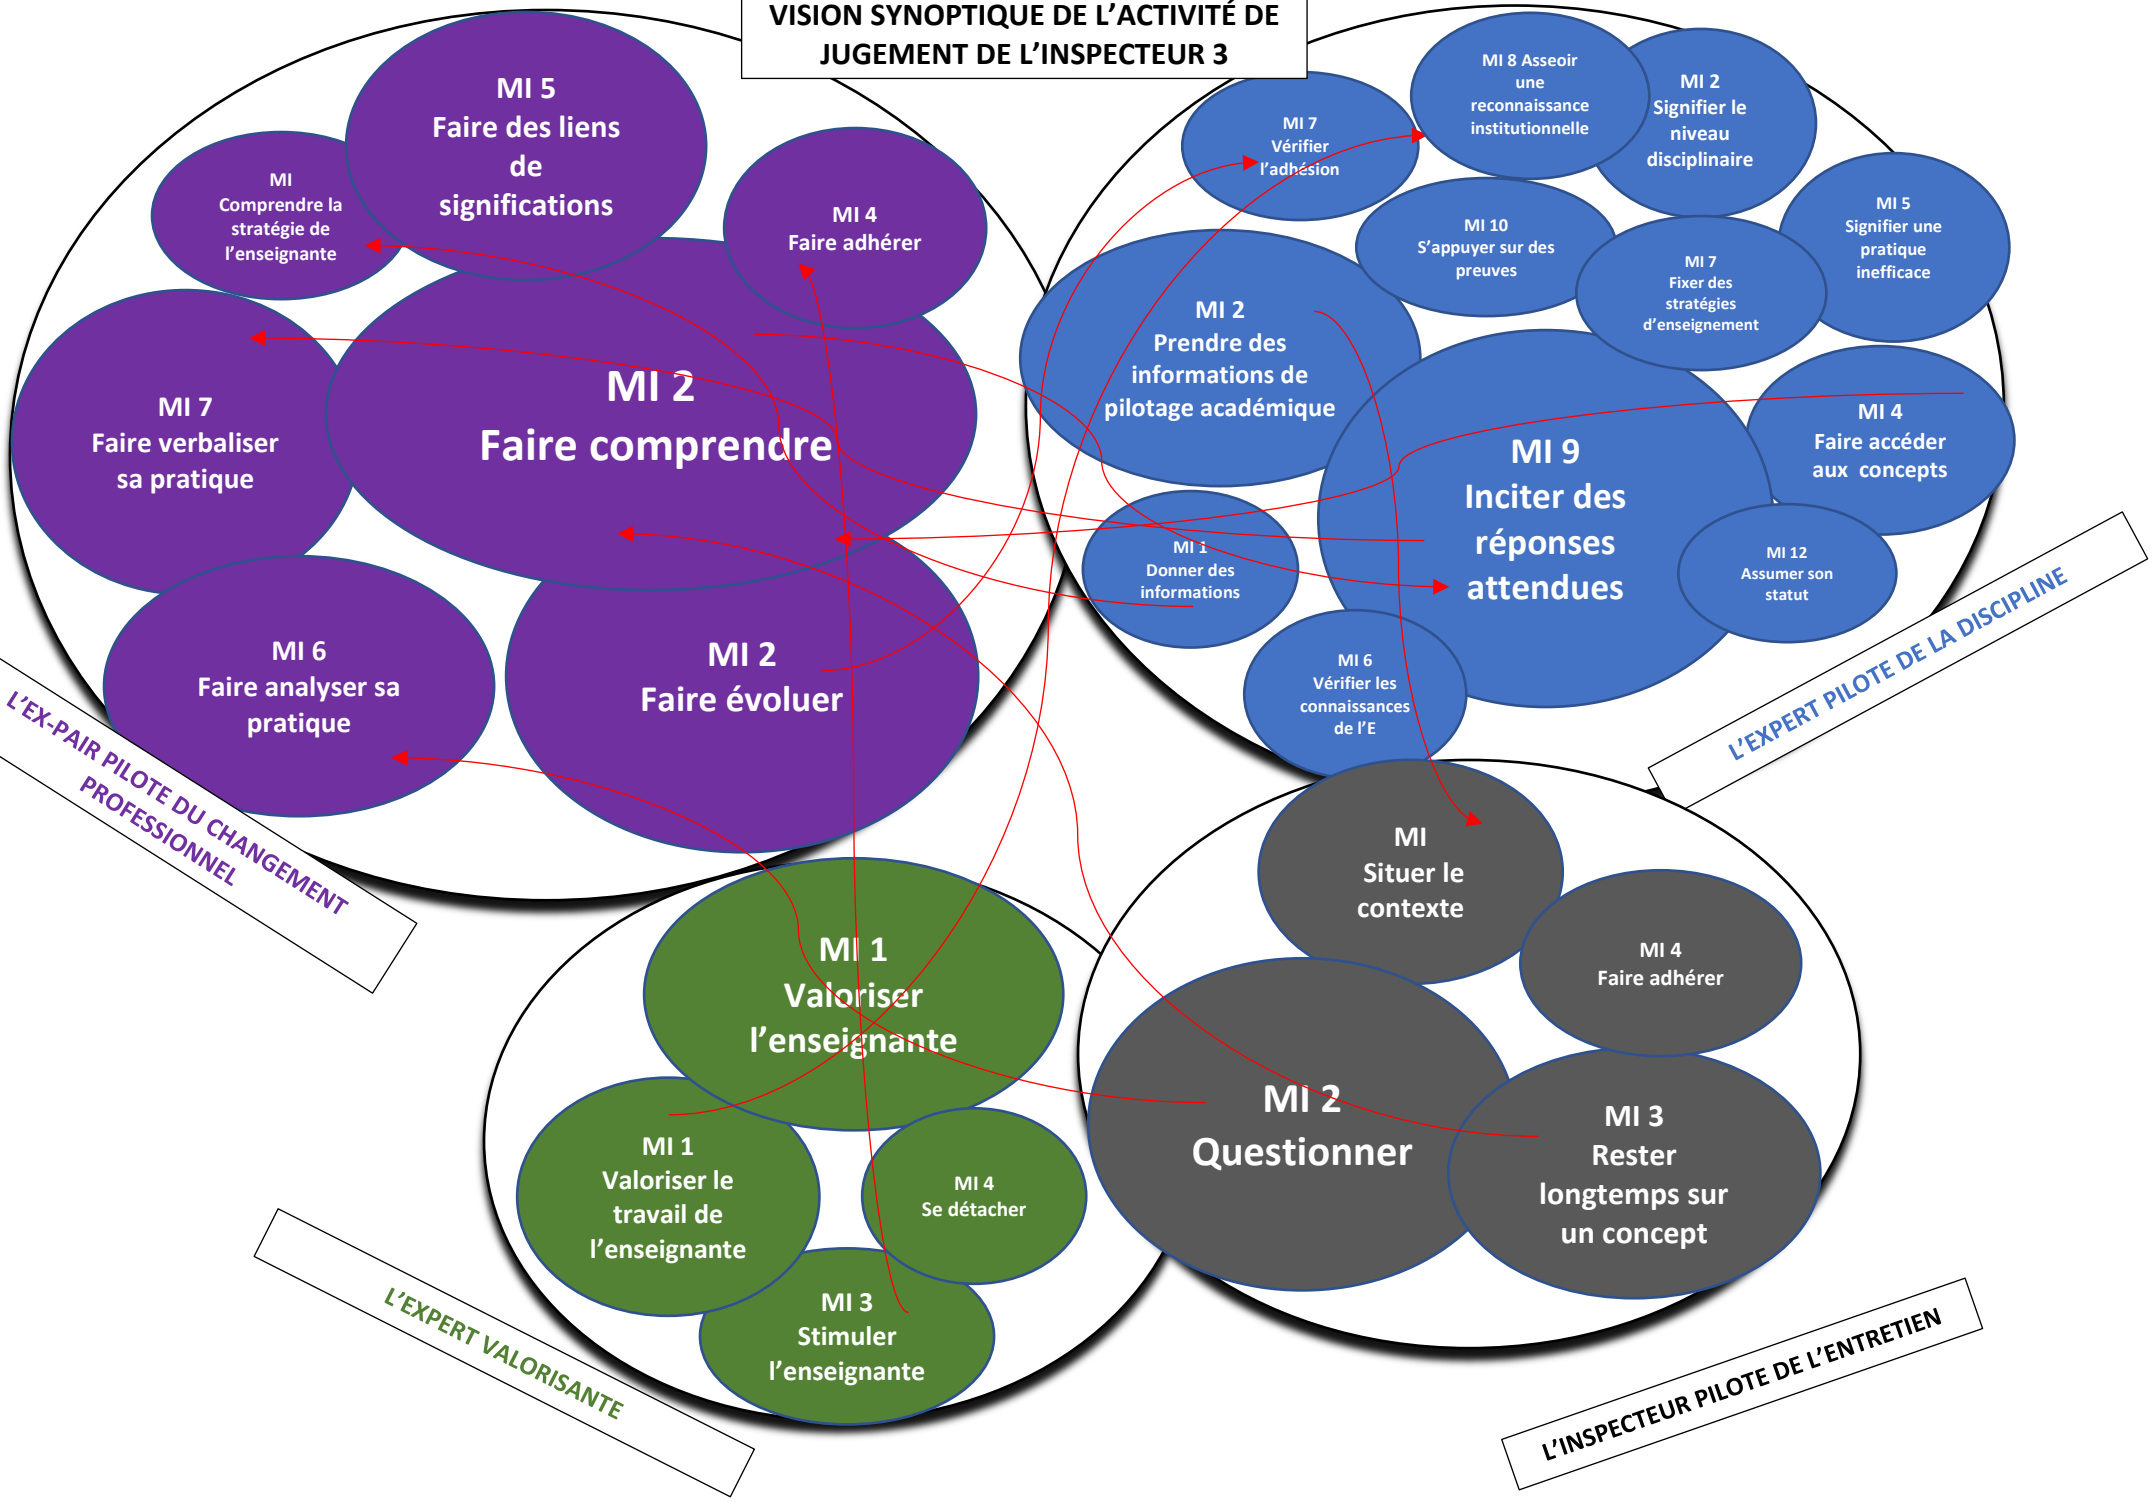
VISION SYNOPTIQUE DE L'ACTIVITÉ DE JUGEMENT DE L'INSPECTEUR 3

MI 5
Faire des liens de significations

MI
Comprendre la stratégie de l'enseignante

MI 4
Faire adhérer

MI 2
Faire comprendre

MI 7
Faire verbaliser sa pratique

MI 6
Faire analyser sa pratique

MI 2
Faire évoluer

L'EX-PAIR PILOTE DU CHANGEMENT PROFESSIONNEL

MI 7
Vérifier l'adhésion

MI 8 Asseoir une reconnaissance institutionnelle

MI 2
Signifier le niveau disciplinaire

MI 10
S'appuyer sur des preuves

MI 5
Signifier une pratique inefficace

MI 7
Fixer des stratégies d'enseignement

MI 2
Prendre des informations de pilotage académique

MI 9
Inciter des réponses attendues

MI 4
Faire accéder aux concepts

MI 1
Donner des informations

MI 12
Assumer son statut

MI 6
Vérifier les connaissances de l'E

L'EXPERT PILOTE DE LA DISCIPLINE

MI 1
Valoriser l'enseignante

MI 1
Valoriser le travail de l'enseignante

MI 4
Se détacher

MI 3
Stimuler l'enseignante

L'EXPERT VALORISANTE

MI
Situer le contexte

MI 4
Faire adhérer

MI 2
Questionner

MI 3
Rester longtemps sur un concept

L'INSPECTEUR PILOTE DE L'ENTRETIEN